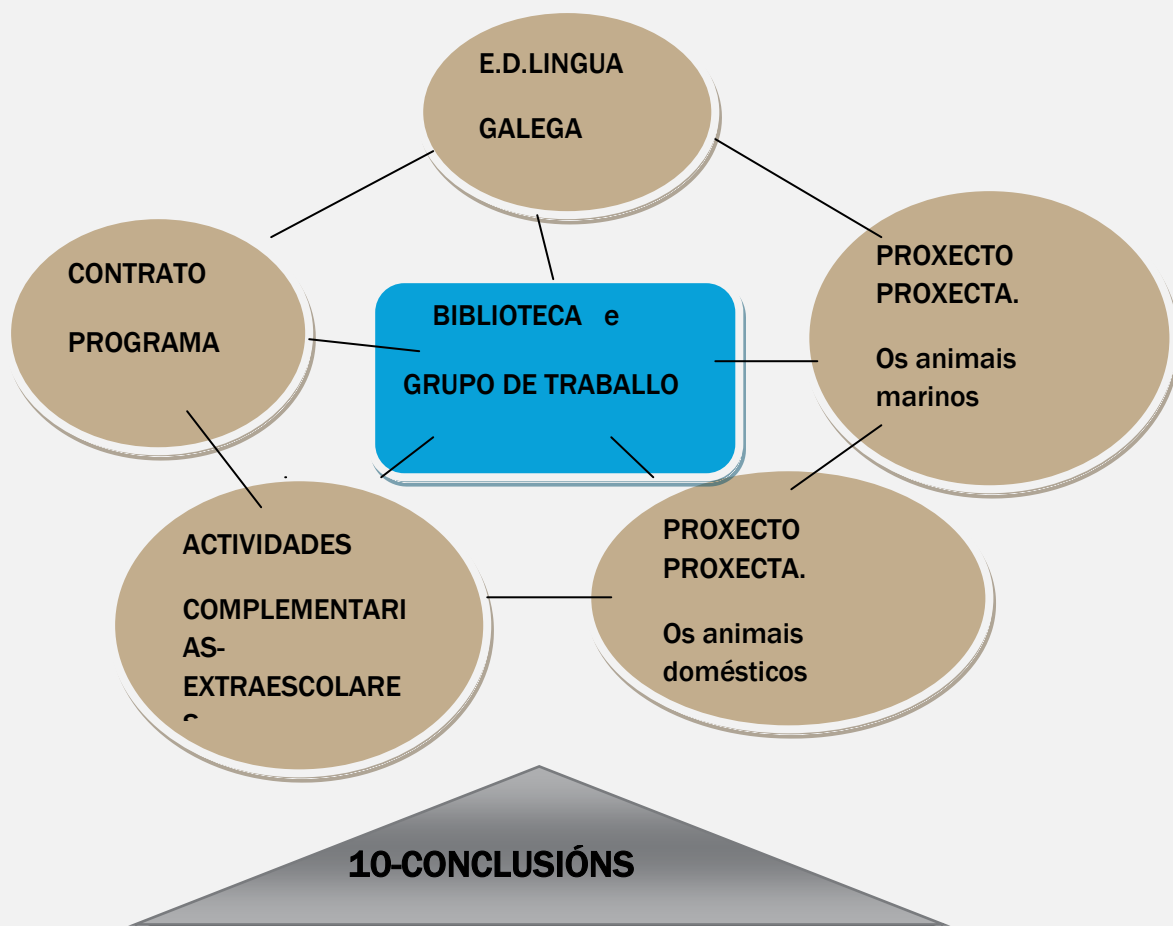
E.D.LINGUA GALEGA

CONTRATO PROGRAMA

BIBLIOTECA e GRUPO DE TRABALLO

PROXECTO PROXECTA.

Os animais marinos

ACTIVIDADES COMPLEMENTARIAS-EXTRAESCOLARE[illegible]

PROXECTO PROXECTA.

Os animais domésticos

10-CONCLUSIÓNS